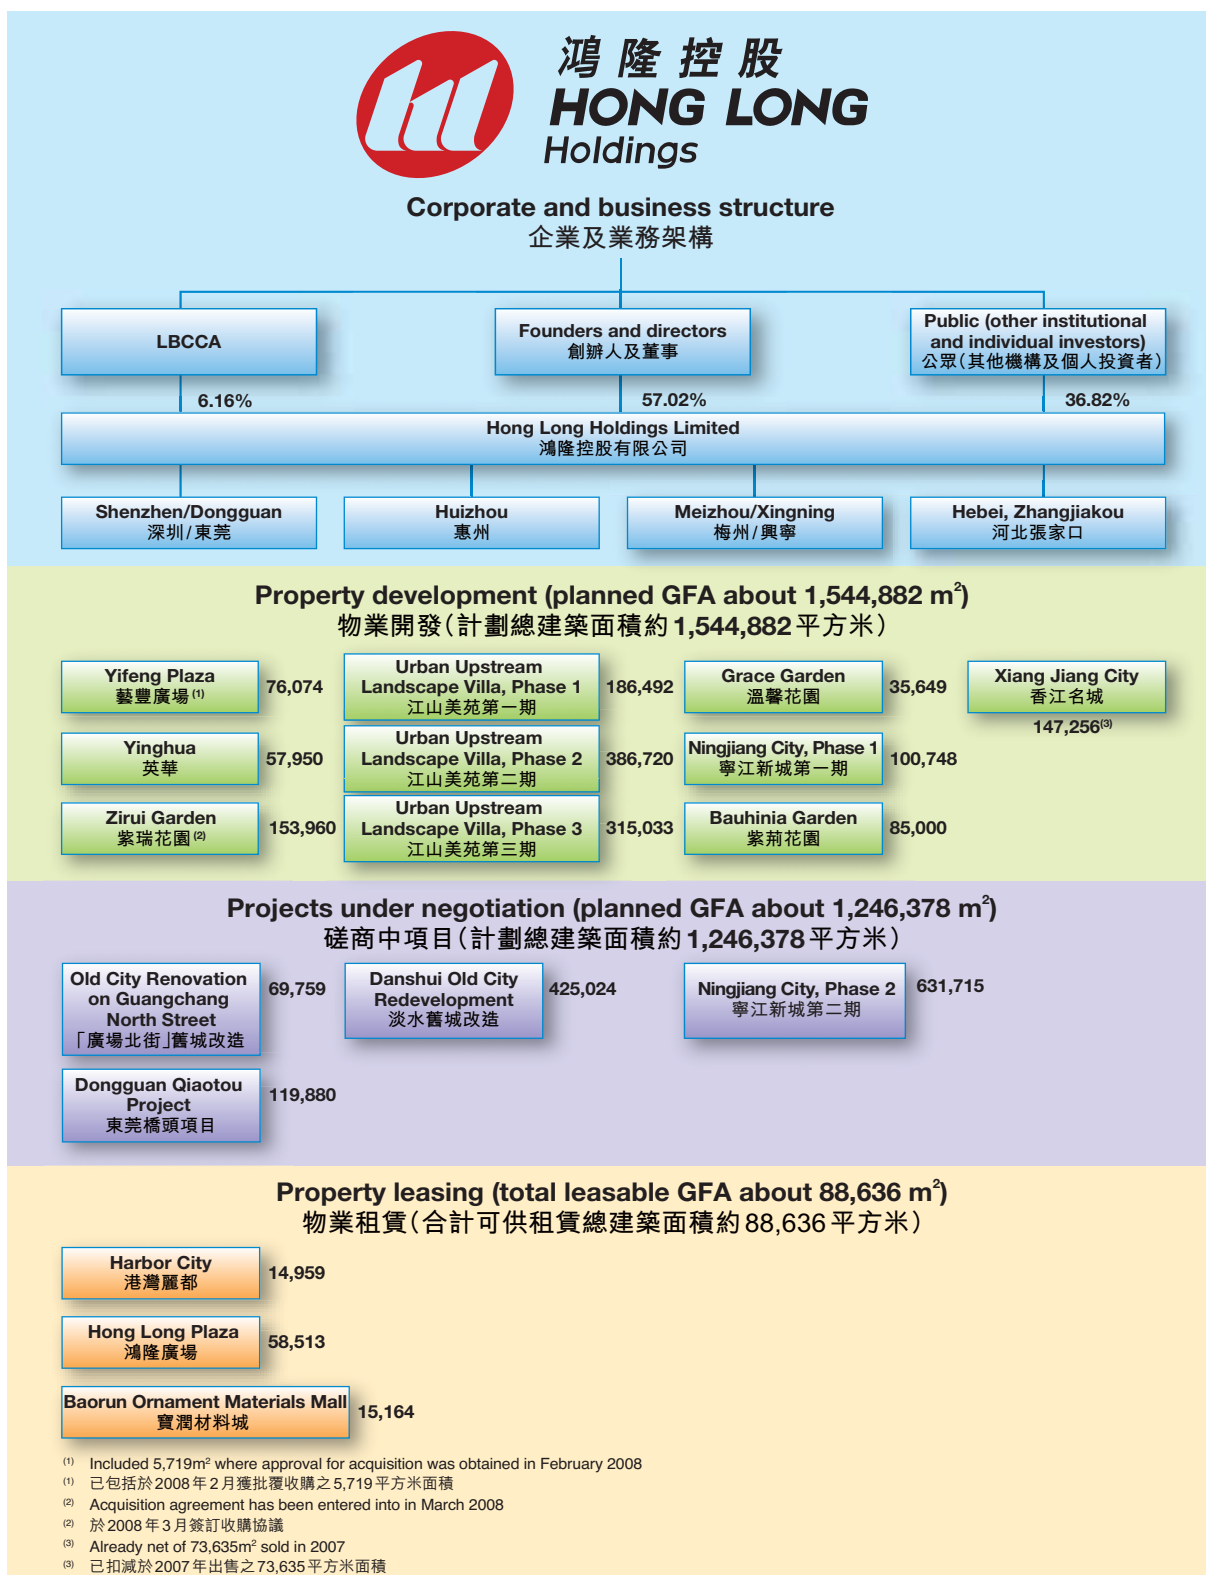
鴻隆控股
HONG LONG
Holdings

Corporate and business structure
企業及業務架構

LBCCA

Founders and directors
創辦人及董事

Public (other institutional and individual investors)
公眾(其他機構及個人投資者)

6.16%

57.02%

36.82%

Hong Long Holdings Limited
鴻隆控股有限公司

Shenzhen/Dongguan
深圳/東莞

Huizhou
惠州

Meizhou/Xingning
梅州/興寧

Hebei, Zhangjiakou
河北張家口

Property development (planned GFA about 1,544,882 m$^2$)
物業開發(計劃總建築面積約1,544,882平方米)

Yifeng Plaza
藝豐廣場 $^{(1)}$
76,074

Urban Upstream Landscape Villa, Phase 1
江山美苑第一期
186,492

Grace Garden
溫馨花園
35,649

Xiang Jiang City
香江名城
147,256$^{(3)}$

Yinghua
英華
57,950

Urban Upstream Landscape Villa, Phase 2
江山美苑第二期
386,720

Ningjiang City, Phase 1
寧江新城第一期
100,748

Zirui Garden
紫瑞花園 $^{(2)}$
153,960

Urban Upstream Landscape Villa, Phase 3
江山美苑第三期
315,033

Bauhinia Garden
紫荊花園
85,000

Projects under negotiation (planned GFA about 1,246,378 m$^2$)
磋商中項目(計劃總建築面積約1,246,378平方米)

Old City Renovation on Guangchang North Street
「廣場北街」舊城改造
69,759

Danshui Old City Redevelopment
淡水舊城改造
425,024

Ningjiang City, Phase 2
寧江新城第二期
631,715

Dongguan Qiaotou Project
東莞橋頭項目
119,880

Property leasing (total leasable GFA about 88,636 m$^2$)
物業租賃(合計可供租賃總建築面積約88,636平方米)

Harbor City
港灣麗都
14,959

Hong Long Plaza
鴻隆廣場
58,513

Baorun Ornament Materials Mall
寶潤材料城
15,164

$^{(1)}$ Included 5,719m$^2$ where approval for acquisition was obtained in February 2008
$^{(1)}$ 已包括於2008年2月獲批覆收購之5,719平方米面積
$^{(2)}$ Acquisition agreement has been entered into in March 2008
$^{(2)}$ 於2008年3月簽訂收購協議
$^{(3)}$ Already net of 73,635m$^2$ sold in 2007
$^{(3)}$ 已扣減於2007年出售之73,635平方米面積